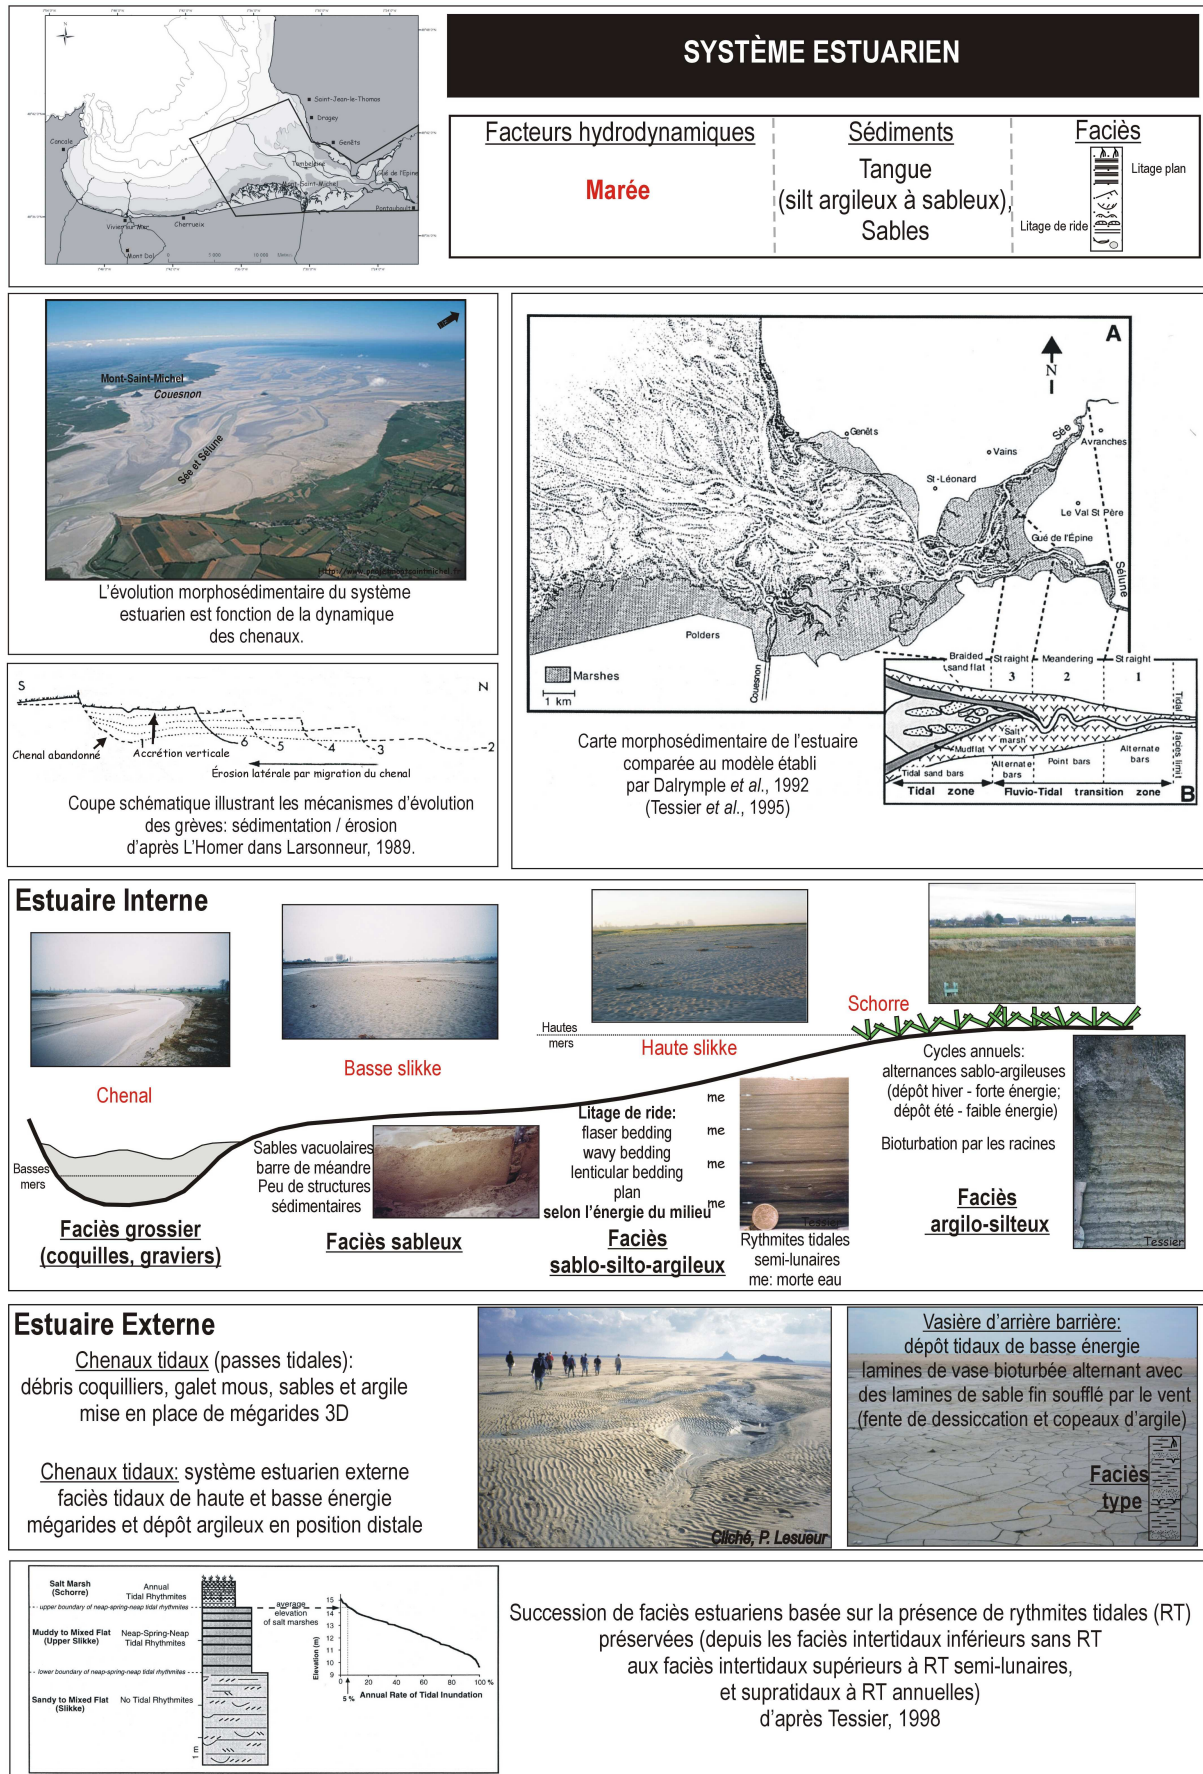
Saint-Jean-le-Thomas
Dragey
Genêts
Cancale
Tombelaine
Gué de l'Epine
Saint-Michel
Pontaubault
Vivier-sur-Mer
Cherrueix
Mont Dol

SYSTÈME ESTUARIEN

| Facteurs hydrodynamiques | Sédiments | Faciès |
|---|---|---|
| Marée | Tangue (silt argileux à sableux), Sables | Litage plan<br>Litage de ride |

Mont-Saint-Michel
Couesnon
Sée et Sélune
http://www.projetmontsaintmichel.fr

L'évolution morphosédimentaire du système estuarien est fonction de la dynamique des chenaux.

S N
Chenal abandonné
Accrétion verticale
Erosion latérale par migration du chenal
1 2 3 4 5 6

Coupe schématique illustrant les mécanismes d'évolution des grèves: sédimentation / érosion d'après L'Homer dans Larsonneur, 1989.

A
N
Genêts
Vains
Sée
Avranches
St-Léonard
Le Val St Père
Gué de l'Épine
Sélune
Polders
Marshes
1 km
Couesnon
Braided sand flat
Straight
Meandering
Straight
3 2 1
Salt marsh
Mudflat
Alternate bars
Point bars
Alternate bars
Tidal sand bars
Tidal zone
Fluvio-Tidal transition zone
Tidal facies limit
B

Carte morphosédimentaire de l'estuaire comparée au modèle établi par Dalrymple et al., 1992 (Tessier et al., 1995)

Estuaire Interne

Chenal
Basse slikke
Hautes mers
Haute slikke
Schorre
Basses mers

Faciès grossier (coquilles, graviers)

Sables vacuolaires barre de méandre Peu de structures sédimentaires
Faciès sableux

Litage de ride: flaser bedding wavy bedding lenticular bedding plan selon l'énergie du milieu
me
me
me
me
Faciès sablo-silto-argileux

Tessier
Rythmites tidales semi-lunaires
me: morte eau

Cycles annuels: alternances sablo-argileuses (dépôt hiver - forte énergie; dépôt été - faible énergie)
Bioturbation par les racines
Faciès argilo-silteux
Tessier

Estuaire Externe
Chenaux tidaux (passes tidales): débris coquilliers, galet mous, sables et argile mise en place de mégarides 3D

Chenaux tidaux: système estuarien externe faciès tidaux de haute et basse énergie mégarides et dépôt argileux en position distale

Cliché, P. Lesueur

Vasière d'arrière barrière: dépôt tidaux de basse énergie lamines de vase bioturbée alternant avec des lamines de sable fin soufflé par le vent (fente de dessiccation et copeaux d'argile)
Faciès type

Salt Marsh (Schorre)
Annual Tidal Rhythmites
upper boundary of neap-spring-neap tidal rhythmites
Muddy to Mixed Flat (Upper Slikke)
Neap-Spring-Neap Tidal Rhythmites
lower boundary of neap-spring-neap tidal rhythmites
Sandy to Mixed Flat (Slikke)
No Tidal Rhythmites
1 m
average elevation of salt marshes
Elevation (m)
15 14 13 12 11 10 9
0 20 40 60 80 100 %
5 %
Annual Rate of Tidal Inundation

Succession de faciès estuariens basée sur la présence de rythmites tidales (RT) préservées (depuis les faciès intertidaux inférieurs sans RT aux faciès intertidaux supérieurs à RT semi-lunaires, et supratidaux à RT annuelles)
d'après Tessier, 1998